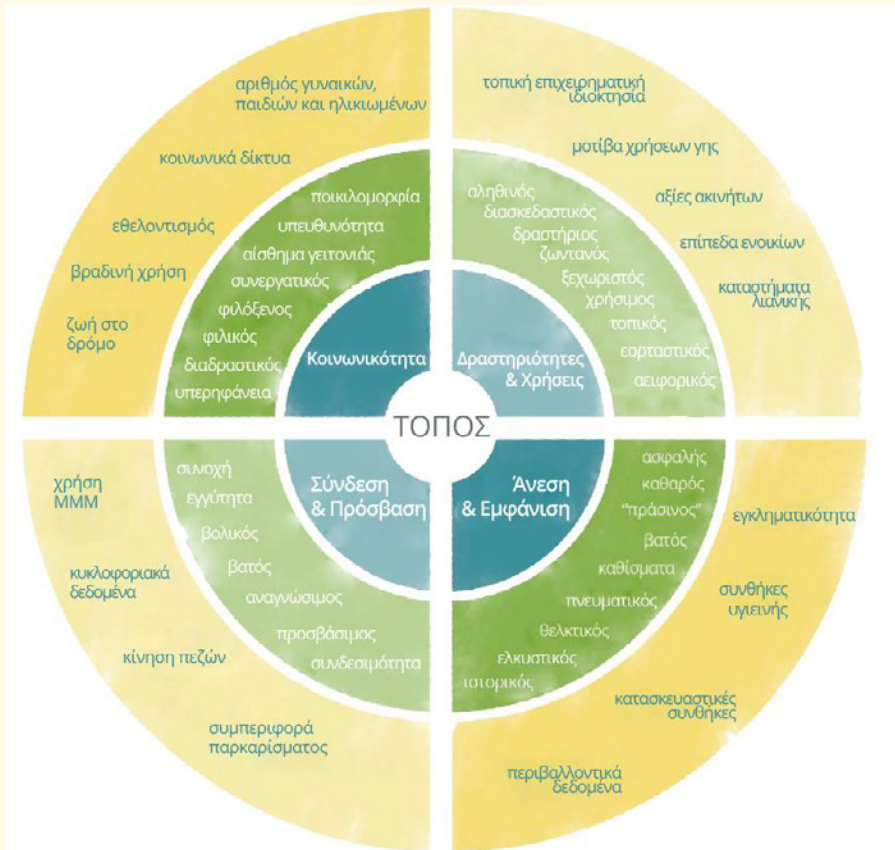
ΤΟΠΟΣ

Κοινωνικότητα

ποικιλομορφία
υπευθυνότητα
αίσθημα γειτονιάς
συνεργατικός
φιλόξενος
φιλικός
διαδραστικός
υπερηφάνεια

αριθμός γυναικών, παιδιών και ηλικιωμένων
κοινωνικά δίκτυα
εθελοντισμός
βραδινή χρήση
ζωή στο δρόμο

Δραστηριότητες & Χρήσεις

αληθινός
διασκεδαστικός
δραστήριος
ζωντανός
ξεχωριστός
χρήσιμος
τοπικός
εορταστικός
αειφορικός

τοπική επιχειρηματική ιδιοκτησία
μοτίβα χρήσεων γης
αξίες ακινήτων
επίπεδα ενοικίων
καταστήματα λιανικής

Σύνδεση & Πρόσβαση

συνοχή
εγγύτητα
βολικός
βατός
αναγνώσιμος
προσβάσιμος
συνδεσιμότητα

χρήση ΜΜΜ
κυκλοφοριακά δεδομένα
κίνηση πεζών
συμπεριφορά παρκαρίσματος

Άνεση & Εμφάνιση

ασφαλής
καθαρός
"πράσινος"
βατός
καθίσματα
πνευματικός
θελκτικός
ελκυστικός
ιστορικός

εγκληματικότητα
συνθήκες υγιεινής
κατασκευαστικές συνθήκες
περιβαλλοντικά δεδομένα